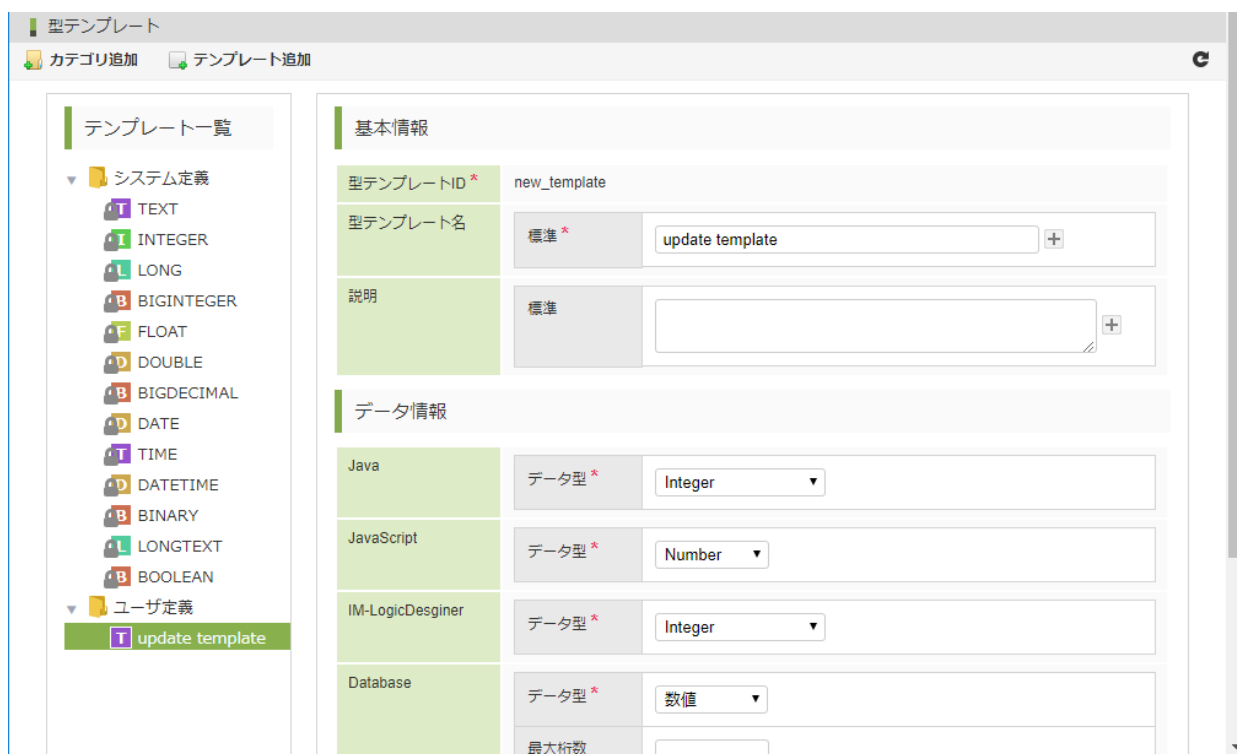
型テンプレート

カテゴリ追加 テンプレート追加

テンプレート一覧

システム定義
T TEXT
I INTEGER
L LONG
B BIGINTEGER
F FLOAT
D DOUBLE
B BIGDECIMAL
D DATE
T TIME
D DATETIME
B BINARY
L LONGTEXT
B BOOLEAN
ユーザ定義
T update template

基本情報

| 型テンプレートID * | new_template |
|---|---|
| 型テンプレート名 | 標準 * update template |
| 説明 | 標準 |

データ情報

| Java | データ型 * Integer |
|---|---|
| JavaScript | データ型 * Number |
| IM-LogicDesginer | データ型 * Integer |
| Database | データ型 * 数値 |
| | 最大桁数 |